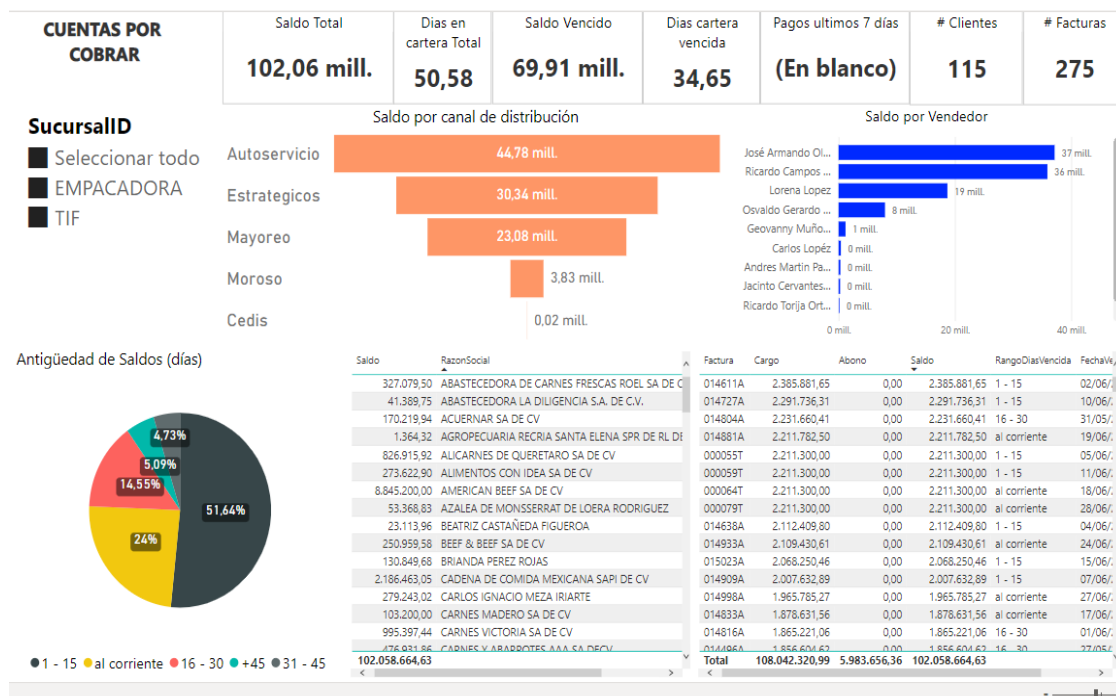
CUENTAS POR COBRAR

| Saldo Total | Dias en cartera Total | Saldo Vencido | Dias cartera vencida | Pagos ultimos 7 días | # Clientes | # Facturas |
|---|---|---|---|---|---|---|
| 102,06 mill. | 50,58 | 69,91 mill. | 34,65 | (En blanco) | 115 | 275 |

SucursalID
Seleccionar todo
EMPACADORA
TIF

Saldo por canal de distribución
Autoservicio 44,78 mill.
Estrategicos 30,34 mill.
Mayoreo 23,08 mill.
Moroso 3,83 mill.
Cedis 0,02 mill.

Saldo por Vendedor
José Armando Ol... 37 mill.
Ricardo Campos ... 36 mill.
Lorena Lopez 19 mill.
Osvaldo Gerardo ... 8 mill.
Geovanny Muño... 1 mill.
Carlos Lopéz 0 mill.
Andres Martin Pa... 0 mill.
Jacinto Cervantes... 0 mill.
Ricardo Torija Ort... 0 mill.
0 mill. 20 mill. 40 mill.

Antigüedad de Saldos (días)
4,73%
5,09%
14,55%
51,64%
24%
1 - 15 al corriente 16 - 30 +45 31 - 45

| Saldo | RazonSocial |
|---|---|
| 327.079,50 | ABASTECEDORA DE CARNES FRESCAS ROEL SA DE C |
| 41.389,75 | ABASTECEDORA LA DILIGENCIA S.A. DE C.V. |
| 170.219,94 | ACUERNAR SA DE CV |
| 1.364,32 | AGROPECUARIA RECRIA SANTA ELENA SPR DE RL DE |
| 826.915,92 | ALICARNES DE QUERETARO SA DE CV |
| 273.622,90 | ALIMENTOS CON IDEA SA DE CV |
| 8.845.200,00 | AMERICAN BEEF SA DE CV |
| 53.368,83 | AZALEA DE MONSSERRAT DE LOERA RODRIGUEZ |
| 23.113,96 | BEATRIZ CASTAÑEDA FIGUEROA |
| 250.959,58 | BEEF & BEEF SA DE CV |
| 130.849,68 | BRIANDA PEREZ ROJAS |
| 2.186.463,05 | CADENA DE COMIDA MEXICANA SAPI DE CV |
| 279.243,02 | CARLOS IGNACIO MEZA IRIARTE |
| 103.200,00 | CARNES MADERO SA DE CV |
| 995.397,44 | CARNES VICTORIA SA DE CV |
| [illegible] | CARNES Y ABARROTES AAA SA DECV |
| 102.058.664,63 | |

| Factura | Cargo | Abono | Saldo | RangoDiasVencida | FechaVe |
|---|---|---|---|---|---|
| 014611A | 2.385.881,65 | 0,00 | 2.385.881,65 | 1 - 15 | 02/06/ |
| 014727A | 2.291.736,31 | 0,00 | 2.291.736,31 | 1 - 15 | 10/06/ |
| 014804A | 2.231.660,41 | 0,00 | 2.231.660,41 | 16 - 30 | 31/05/ |
| 014881A | 2.211.782,50 | 0,00 | 2.211.782,50 | al corriente | 19/06/ |
| 000055T | 2.211.300,00 | 0,00 | 2.211.300,00 | 1 - 15 | 05/06/ |
| 000059T | 2.211.300,00 | 0,00 | 2.211.300,00 | 1 - 15 | 11/06/ |
| 000064T | 2.211.300,00 | 0,00 | 2.211.300,00 | al corriente | 18/06/ |
| 000079T | 2.211.300,00 | 0,00 | 2.211.300,00 | al corriente | 28/06/ |
| 014638A | 2.112.409,80 | 0,00 | 2.112.409,80 | 1 - 15 | 04/06/ |
| 014933A | 2.109.430,61 | 0,00 | 2.109.430,61 | al corriente | 25/06/ |
| 015023A | 2.068.250,46 | 0,00 | 2.068.250,46 | 1 - 15 | 15/06/ |
| 014909A | 2.007.632,89 | 0,00 | 2.007.632,89 | 1 - 15 | 07/06/ |
| 014998A | 1.965.785,27 | 0,00 | 1.965.785,27 | al corriente | 27/06/ |
| 014833A | 1.878.631,56 | 0,00 | 1.878.631,56 | al corriente | 17/06/ |
| 014816A | 1.865.221,06 | 0,00 | 1.865.221,06 | 16 - 30 | 27/05/ |
| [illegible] | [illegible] | 0,00 | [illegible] | 16 - 30 | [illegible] |
| Total | 108.042.320,99 | 5.983.656,36 | 102.058.664,63 | | |